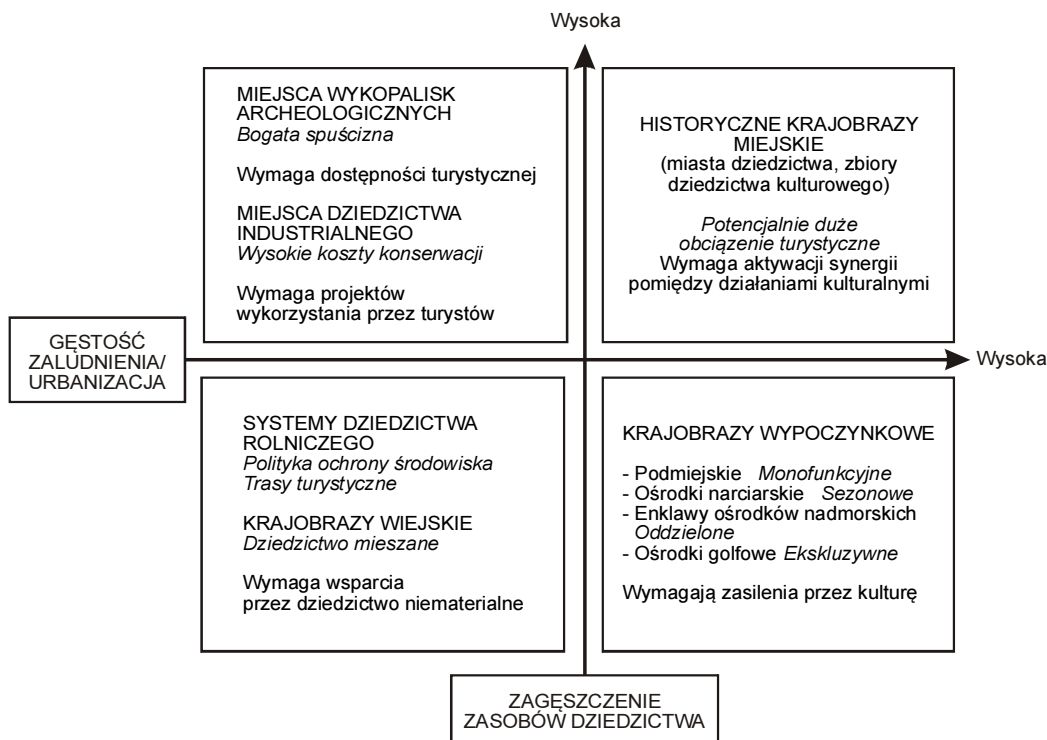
Wysoka

MIEJSCA WYKOPALISK ARCHEOLOGICZNYCH
*Bogata spuścizna*

Wymaga dostępności turystycznej

MIEJSCA DZIEDZICTWA INDUSTRIALNEGO
*Wysokie koszty konserwacji*

Wymaga projektów wykorzystania przez turystów

HISTORYCZNE KRAJOBRAZY MIEJSKIE
(miasta dziedzictwa, zbiory dziedzictwa kulturowego)

*Potencjalnie duże obciążenie turystyczne*
Wymaga aktywacji synergii pomiędzy działaniami kulturalnymi

GĘSTOŚĆ ZALUDNIENIA/ URBANIZACJA

Wysoka

SYSTEMY DZIEDZICTWA ROLNICZEGO
*Polityka ochrony środowiska*
*Trasy turystyczne*

KRAJOBRAZY WIEJSKIE
*Dziedzictwo mieszane*

Wymaga wsparcia przez dziedzictwo niematerialne

KRAJOBRAZY WYPOCZYNKOWE

- Podmiejskie *Monofunkcyjne*
- Ośrodki narciarskie *Sezonowe*
- Enklawy ośrodków nadmorskich *Oddzielone*
- Ośrodki golfowe *Ekskluzywne*

Wymagają zasilenia przez kulturę

ZAGĘSZCZENIE ZASOBÓW DZIEDZICTWA